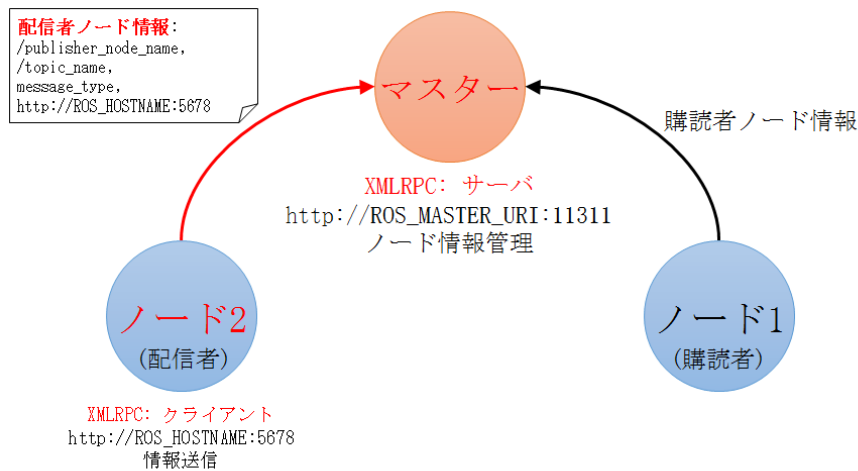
配信者ノード情報:
/publisher_node_name,
/topic_name,
message_type,
http://ROS_HOSTNAME:5678

マスター

購読者ノード情報

XMLRPC: サーバ
http://ROS_MASTER_URI:11311
ノード情報管理

ノード2
(配信者)

ノード1
(購読者)

XMLRPC: クライアント
http://ROS_HOSTNAME:5678
情報送信